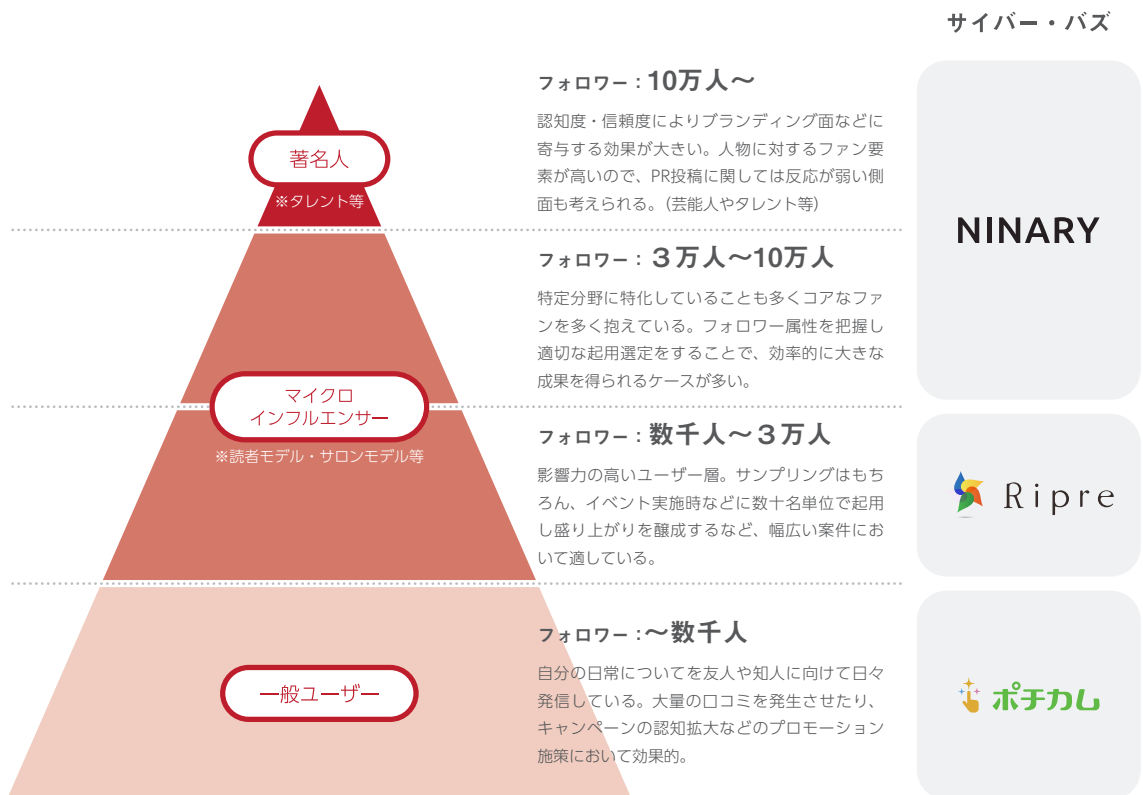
サイバー・バズ

著名人
※タレント等

フォロワー：10万人〜

認知度・信頼度によりブランディング面などに寄与する効果が大きい。人物に対するファン要素が高いので、PR投稿に関しては反応が弱い側面も考えられる。（芸能人やタレント等）

NINARY

マイクロ
インフルエンサー
※読者モデル・サロンモデル等

フォロワー：３万人〜10万人

特定分野に特化していることも多くコアなファンを多く抱えている。フォロワー属性を把握し適切な起用選定をすることで、効率的に大きな成果を得られるケースが多い。

フォロワー：数千人〜３万人

影響力の高いユーザー層。サンプリングはもちろん、イベント実施時などに数十名単位で起用し盛り上がりを醸成するなど、幅広い案件において適している。

Ripre

一般ユーザー

フォロワー：〜数千人

自分の日常についてを友人や知人に向けて日々発信している。大量の口コミを発生させたり、キャンペーンの認知拡大などのプロモーション施策において効果的。

ポチカム